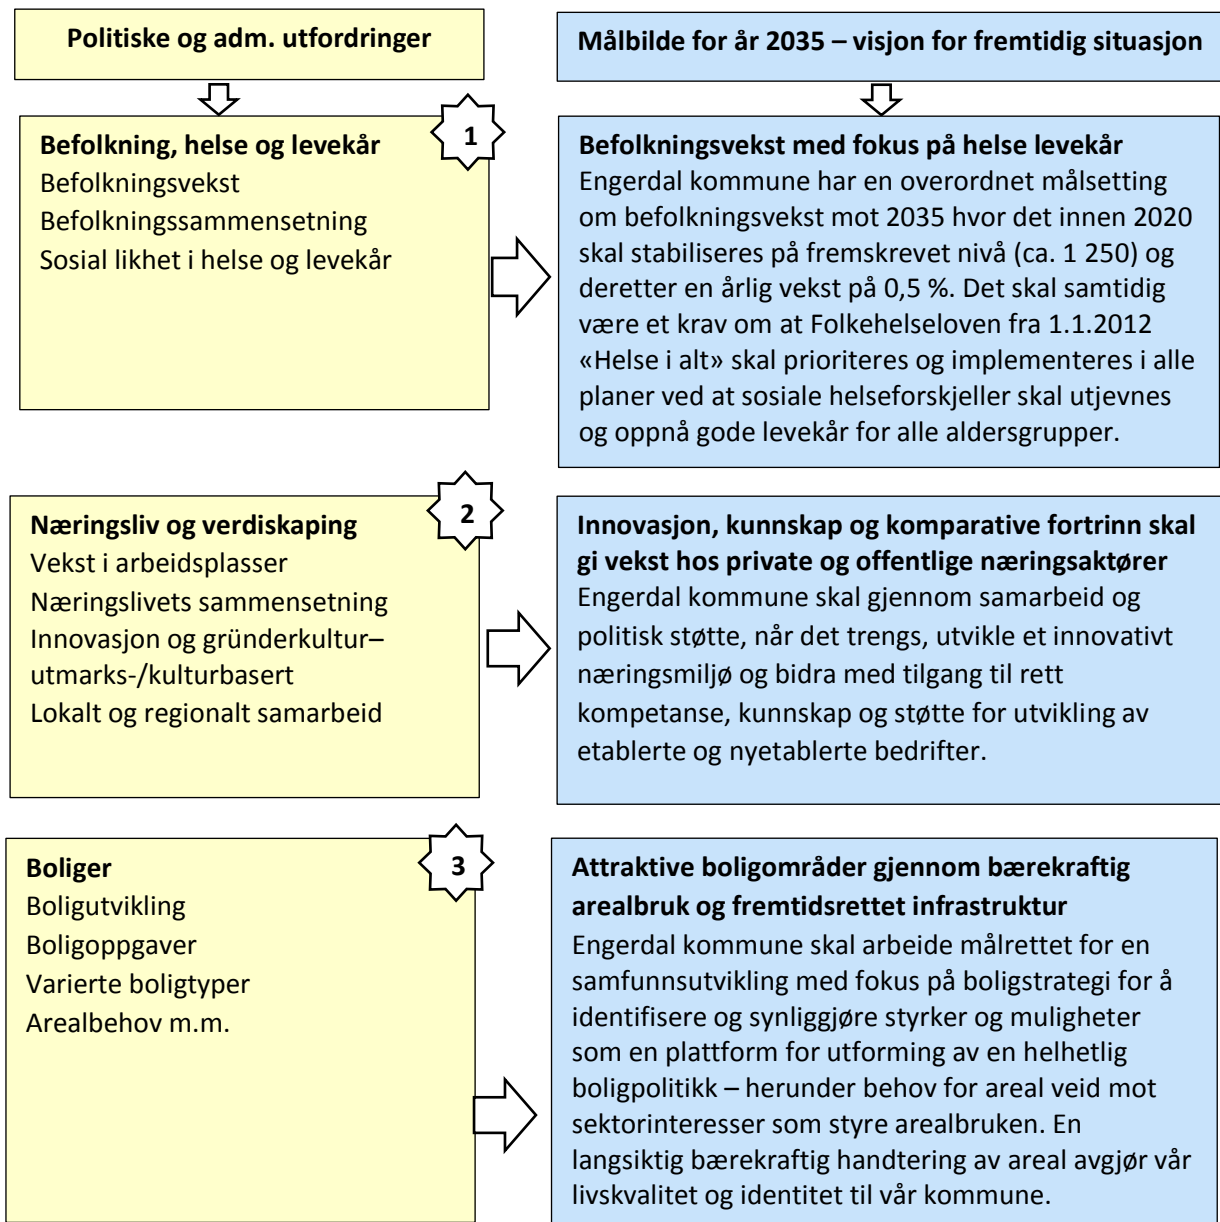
Politiske og adm. utfordringer

Målbilde for år 2035 – visjon for fremtidig situasjon

Befolkning, helse og levekår
Befolkningsvekst
Befolkningssammensetning
Sosial likhet i helse og levekår

1

Befolkningsvekst med fokus på helse levekår
Engerdal kommune har en overordnet målsetting om befolkningsvekst mot 2035 hvor det innen 2020 skal stabiliseres på fremskrevet nivå (ca. 1 250) og deretter en årlig vekst på 0,5 %. Det skal samtidig være et krav om at Folkehelseloven fra 1.1.2012 «Helse i alt» skal prioriteres og implementeres i alle planer ved at sosiale helseforskjeller skal utjevnes og oppnå gode levekår for alle aldersgrupper.

Næringsliv og verdiskaping
Vekst i arbeidsplasser
Næringslivets sammensetning
Innovasjon og gründerkultur–utmarks-/kulturbasert
Lokalt og regionalt samarbeid

2

Innovasjon, kunnskap og komparative fortrinn skal gi vekst hos private og offentlige næringsaktører
Engerdal kommune skal gjennom samarbeid og politisk støtte, når det trengs, utvikle et innovativt næringsmiljø og bidra med tilgang til rett kompetanse, kunnskap og støtte for utvikling av etablerte og nyetablerte bedrifter.

Boliger
Boligutvikling
Boligoppgaver
Varierte boligtyper
Arealbehov m.m.

3

Attraktive boligområder gjennom bærekraftig arealbruk og fremtidsrettet infrastruktur
Engerdal kommune skal arbeide målrettet for en samfunnsutvikling med fokus på boligstrategi for å identifisere og synliggjøre styrker og muligheter som en plattform for utforming av en helhetlig boligpolitikk – herunder behov for areal veid mot sektorinteresser som styre arealbruken. En langsiktig bærekraftig handtering av areal avgjør vår livskvalitet og identitet til vår kommune.